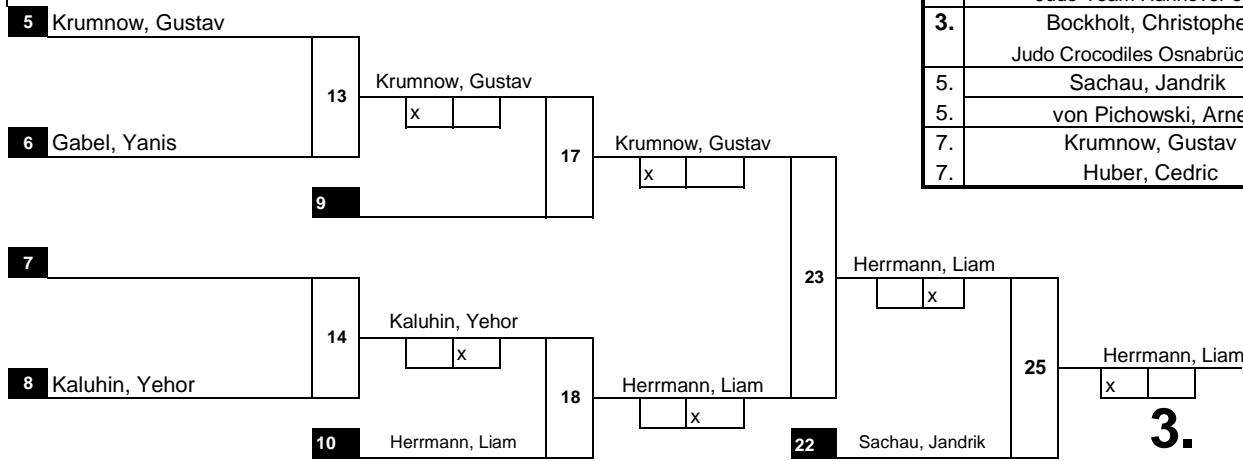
5 Krumnow, Gustav

6 Gabel, Yanis

13

Krumnow, Gustav

x

9

17

Krumnow, Gustav

x

7

8 Kaluhin, Yehor

14

Kaluhin, Yehor

x

10 Herrmann, Liam

18

Herrmann, Liam

x

23

Herrmann, Liam

x

22 Sachau, Jandrik

25

Herrmann, Liam

x

3.

| | |
|---|---|
| | Judo Team Hannover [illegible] |
| 3. | Bockholt, Christophe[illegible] |
| | Judo Crocodiles Osnabrüc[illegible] |
| 5. | Sachau, Jandrik |
| 5. | von Pichowski, Arne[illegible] |
| 7. | Krumnow, Gustav |
| 7. | Huber, Cedric |